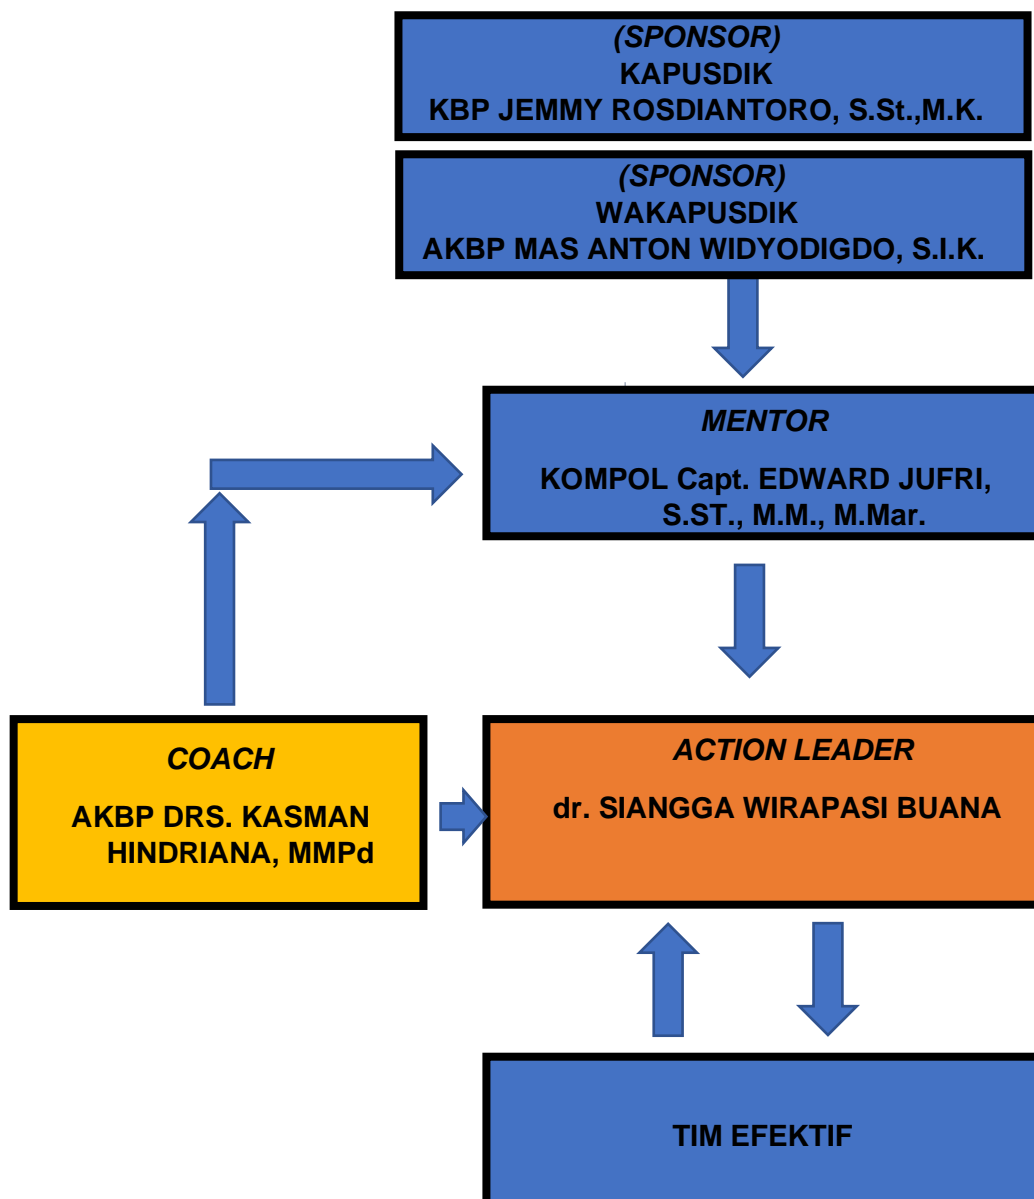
(SPONSOR)
KAPUSDIK
KBP JEMMY ROSDIANTORO, S.St.,M.K.

(SPONSOR)
WAKAPUSDIK
AKBP MAS ANTON WIDYODIGDO, S.I.K.

MENTOR

KOMPOL Capt. EDWARD JUFRI, S.ST., M.M., M.Mar.

COACH

AKBP DRS. KASMAN HINDRIANA, MMPd

ACTION LEADER

dr. SIANGGA WIRAPASI BUANA

TIM EFEKTIF